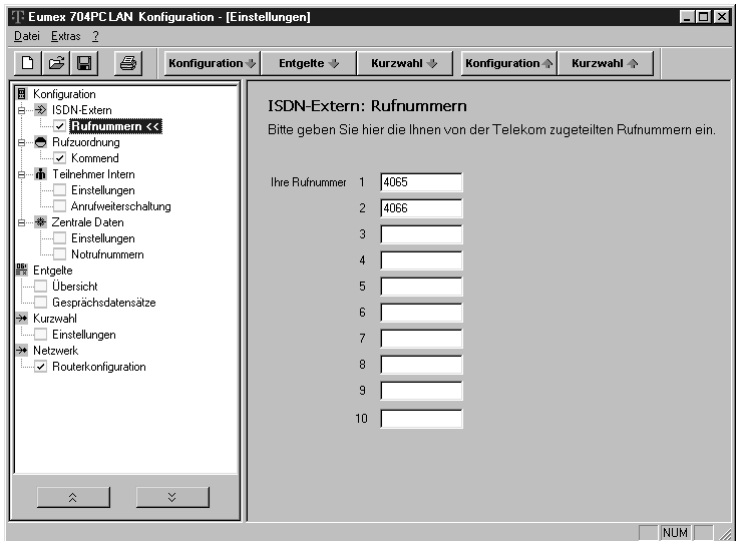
Eumex 704PC LAN Konfiguration - [Einstellungen]

Datei Extras ?

Konfiguration Entgelte Kurzwahl Konfiguration Kurzwahl

Konfiguration
ISDN-Extern
Rufnummern <<
Rufzuordnung
Kommend
Teilnehmer Intern
Einstellungen
Anrufweiterschaltung
Zentrale Daten
Einstellungen
Notrufnummern
Entgelte
Übersicht
Gesprächsdatensätze
Kurzwahl
Einstellungen
Netzwerk
Routerkonfiguration

ISDN-Extern: Rufnummern

Bitte geben Sie hier die Ihnen von der Telekom zugeteilten Rufnummern ein.

Ihre Rufnummer 1 4065
2 4066
3
4
5
6
7
8
9
10

NUM